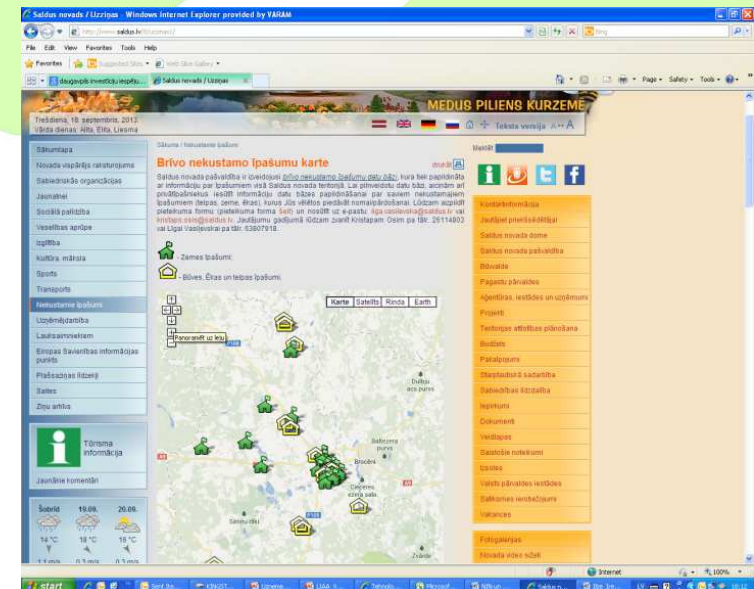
Saldus novads / Uzziņas - Windows Internet Explorer provided by VARAM

http://www.saldus.lv/uzzinas/

Bing

File Edit View Favorites Tools Help

Favorites Suggested Sites Web Slice Gallery

daugavpils investīciju iespēju... Saldus novads / Uzziņas

Page Safety Tools

MEDUS PILIENS KURZEMĒ

Trešdiena, 19. septembris, 2012
Vārda dienas: Alla, Elita, Liesma

Teksta versija A- A+ A

Sākumlapa
Novada vispārīgs raksturojums
Sabiedriskās organizācijas
Jaunatne
Sociālā palīdzība
Veselības aprūpe
Izglītība
Kultūra, māksla
Sports
Transports
Nekustamie īpašumi
Uzņēmējdarbība
Lauksaimniekiem
Eiropas Savienības informācijas punkts
Pašvaldības līdzekļi
Saites
Ziņu arhīvs

Tūrisma informācija

Jaunākie komentāri

Sestdiena 19.09. 20.09.
14 °C 18 °C 15 °C

Sākums / Nekustamie īpašumi

Brīvo nekustamo īpašumu karte

drukāt

Saldus novada pašvaldība ir izveidojusi brīvo nekustamo īpašumu datu bāzi, kura tiek papildināta ar informāciju par īpašumiem visā Saldus novada teritorijā. Lai pilnveidotu datu bāzi, aicinām arī privātīpašniekus iesūtīt informāciju datu bāzes papildināšanai par saviem nekustamajiem īpašumiem (telpas, zeme, ēkas), kurus Jūs vēlētos piedāvāt nomai/pārdošanai. Lūdzam aizpildīt pieteikuma formu (pieteikuma forma šeit) un nosūtīt uz e-pastu: liga.vasilevska@saldus.lv vai kristaps.osis@saldus.lv. Jautājumu gadījumā lūdzam zvanīt Kristapam Osim pa tālr. 26114803 vai Līgai Vasiļevskai pa tālr. 63807918.

- Zemes īpašumi;

- Būves, ēkas un telpas īpašumi.

Karte Satelīts Rinda Earth

Panoramēt uz leju

Dullbas ezs purvs

Baložu purvs

Brocēni

Cieceres ezera sala

Zvārde

Meklēt:

Kontaktinformācija
Jautājiet priekšsēdētājai
Saldus novada dome
Saldus novada pašvaldība
Būvvalde
Pagastu pārvaldes
Aģentūras, iestādes un uzņēmumi
Projekti
Teritorijas attīstības plānošana
Budžets
Pašvaldības
Starptautiskā sadarbība
Sabiedrības līdzdalība
Iepirkumi
Dokumenti
Vēlēšanas
Saistošie noteikumi
Izsoles
Valsts pārvaldes iestādes
Salīdzinošās novērtējums
Vakances

Fotogalerijas
Novada video ziņas

Internet 100%

start